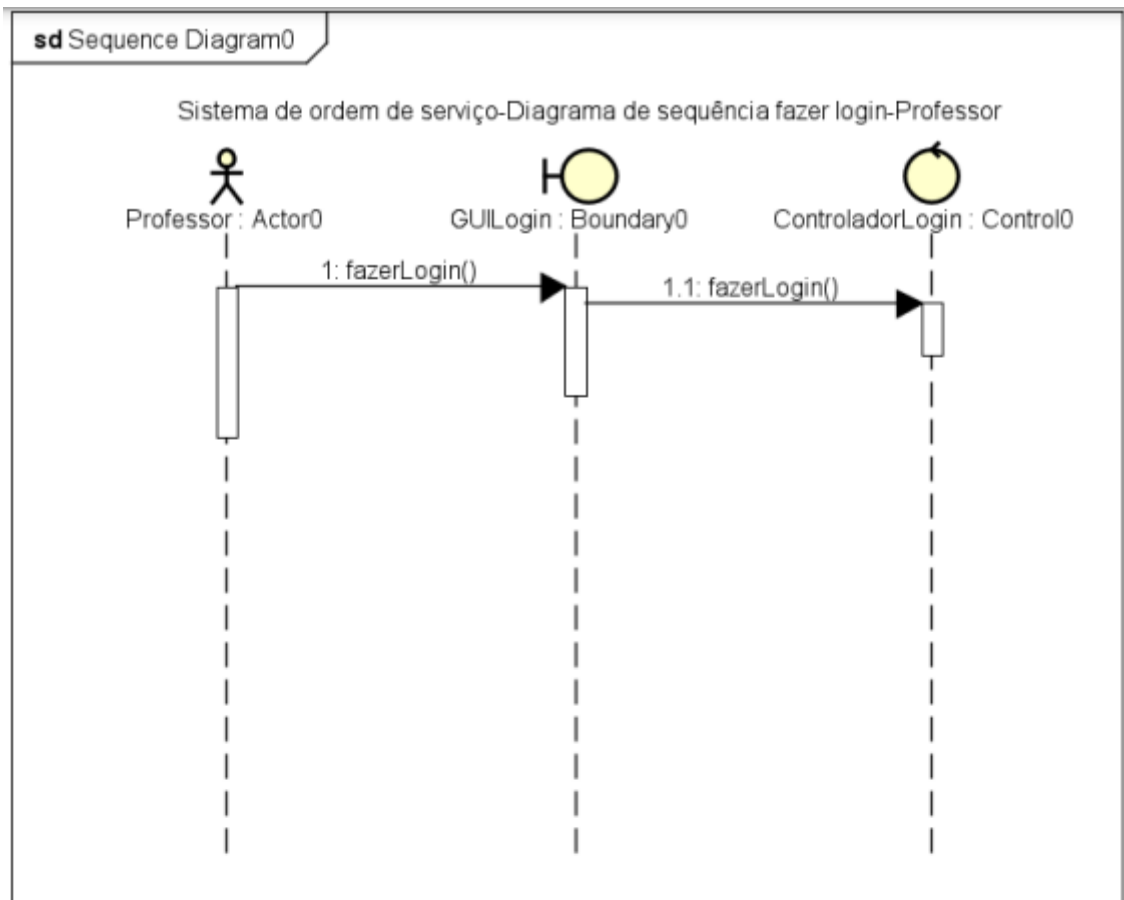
sd Sequence Diagram0

Sistema de ordem de serviço-Diagrama de sequência fazer login-Professor

Professor : Actor0

GUILogin : Boundary0

ControladorLogin : Control0

1: fazerLogin()

1.1: fazerLogin()